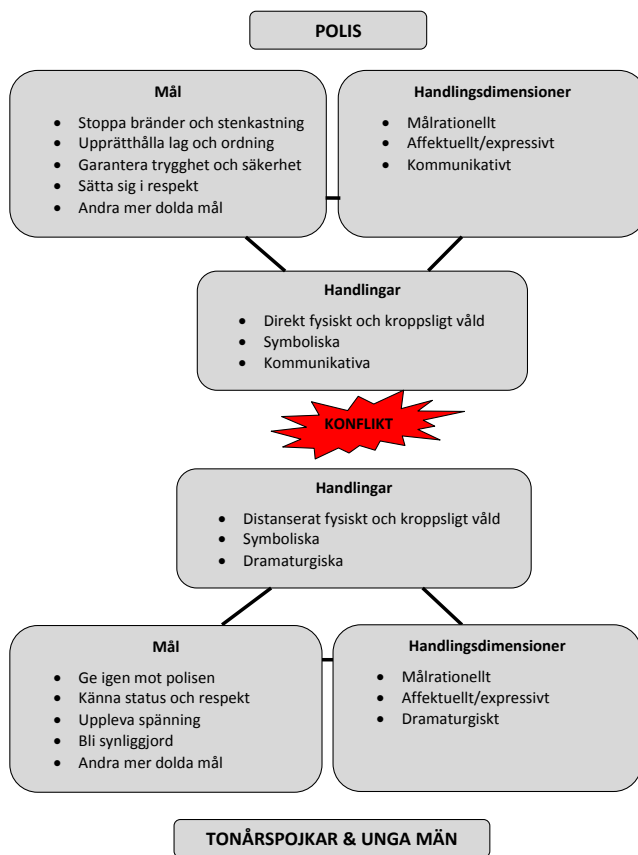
POLIS

Mål

- Stoppa bränder och stenkastning
- Upprätthålla lag och ordning
- Garantera trygghet och säkerhet
- Sätta sig i respekt
- Andra mer dolda mål

Handlingsdimensioner

- Målrationellt
- Affektuellt/expressivt
- Kommunikativt

Handlingar

- Direkt fysiskt och kroppsligt våld
- Symboliska
- Kommunikativa

KONFLIKT

Handlingar

- Distanserat fysiskt och kroppsligt våld
- Symboliska
- Dramaturgiska

Mål

- Ge igen mot polisen
- Känna status och respekt
- Uppleva spänning
- Bli synliggjord
- Andra mer dolda mål

Handlingsdimensioner

- Målrationellt
- Affektuellt/expressivt
- Dramaturgiskt

TONÅRSPOJKAR & UNGA MÄN